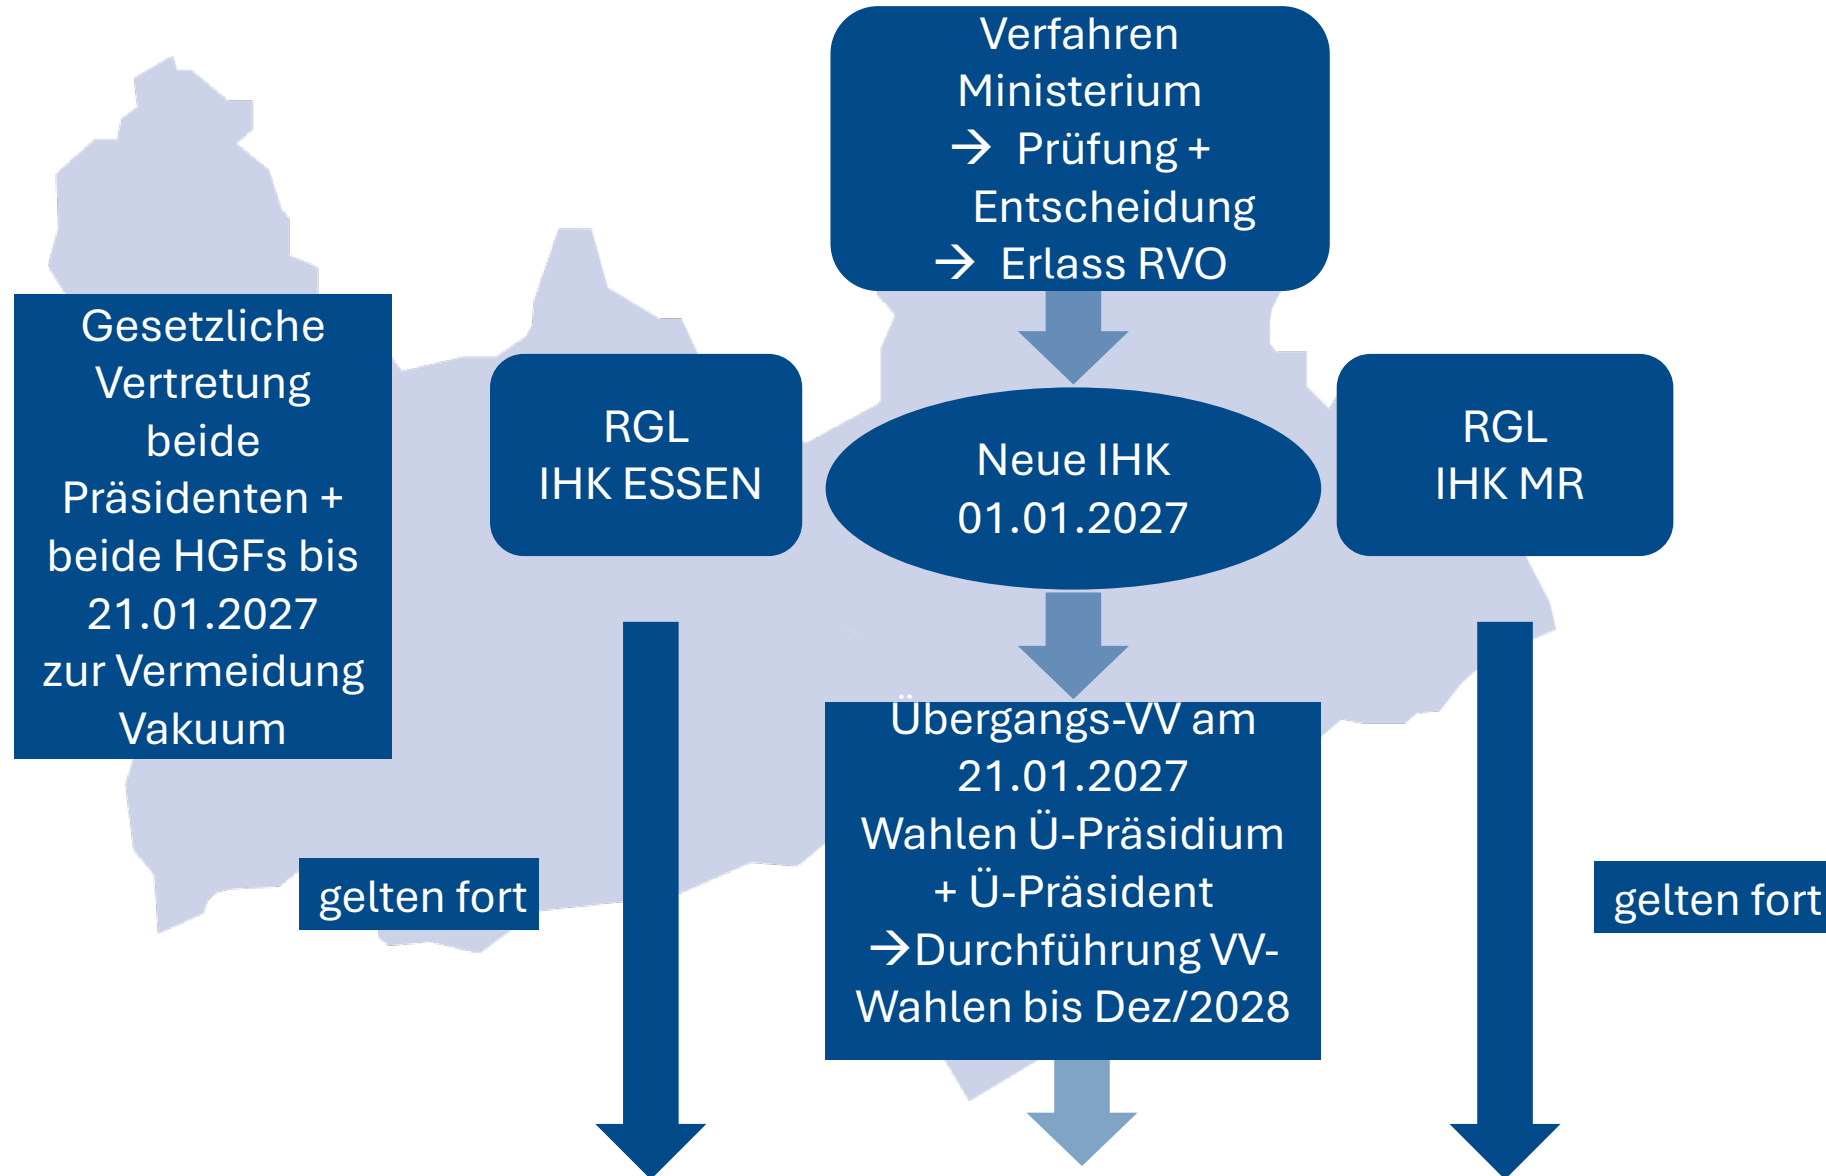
Verfahren Ministerium
→ Prüfung + Entscheidung
→ Erlass RVO

Gesetzliche Vertretung beide Präsidenten + beide HGFs bis 21.01.2027 zur Vermeidung Vakuum

RGL
IHK ESSEN

Neue IHK
01.01.2027

RGL
IHK MR

Übergangs-VV am 21.01.2027
Wahlen Ü-Präsidium + Ü-Präsident
→Durchführung VV-Wahlen bis Dez/2028

gelten fort

gelten fort